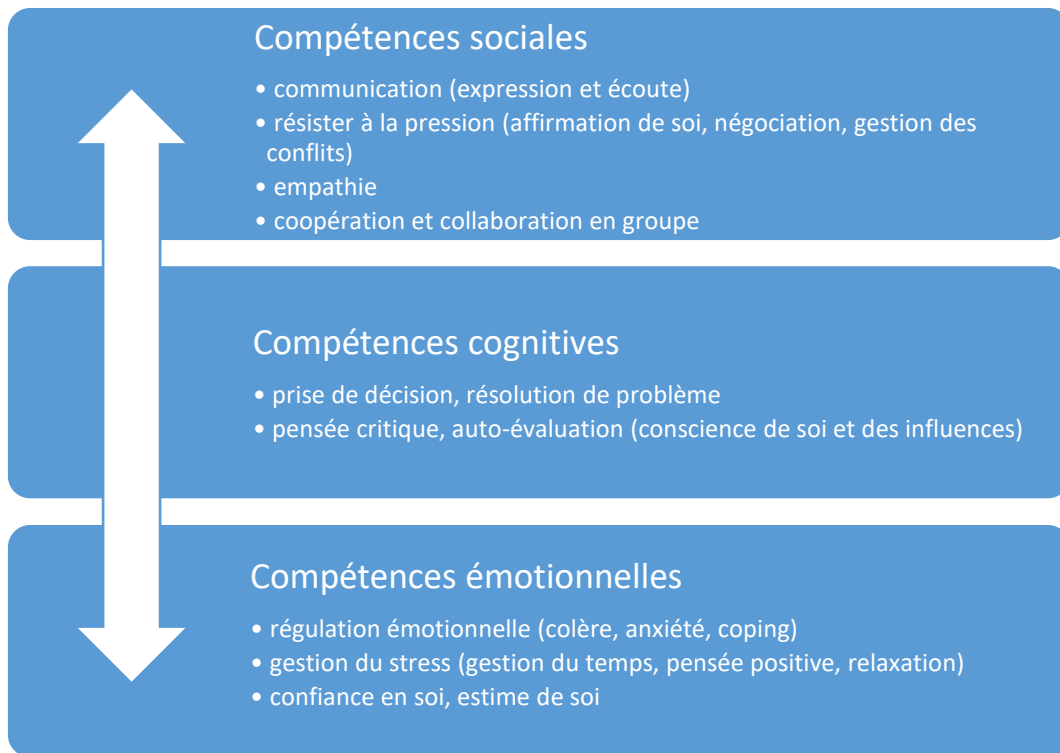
Compétences sociales

• communication (expression et écoute)
• résister à la pression (affirmation de soi, négociation, gestion des conflits)
• empathie
• coopération et collaboration en groupe

Compétences cognitives

• prise de décision, résolution de problème
• pensée critique, auto-évaluation (conscience de soi et des influences)

Compétences émotionnelles

• régulation émotionnelle (colère, anxiété, coping)
• gestion du stress (gestion du temps, pensée positive, relaxation)
• confiance en soi, estime de soi